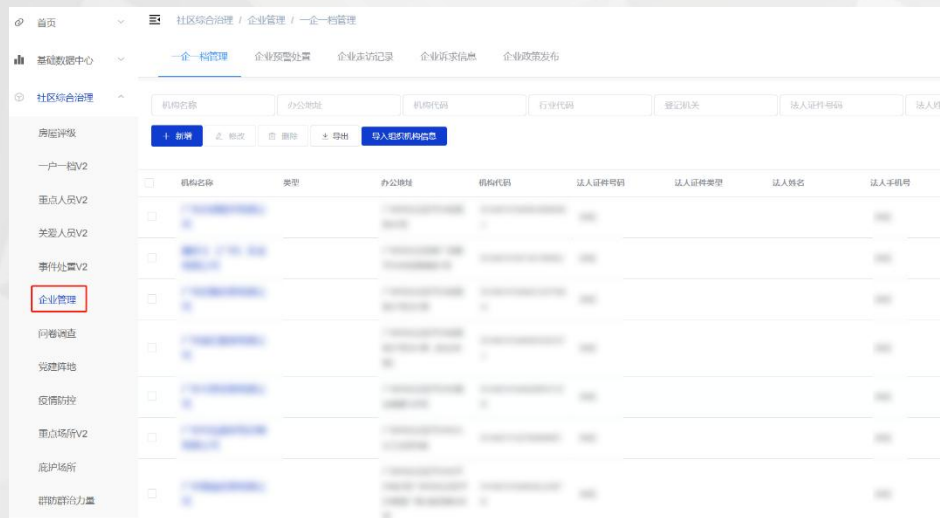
首页
基础数据中心
社区综合治理
房屋评级
一户一档V2
重点人员V2
关爱人员V2
事件处置V2
企业管理
问卷调查
党建阵地
疫情防控
重点场所V2
庇护场所
群防群治力量

社区综合治理 / 企业管理 / 一企一档管理

一企一档管理 企业预警处置 企业走访记录 企业诉求信息 企业政策发布

机构名称 办公地址 机构代码 行业代码 登记机关 法人证件号码 法人对

+ 新增 修改 删除 导出 导入组织机构信息

| 机构名称 | 类型 | 办公地址 | 机构代码 | 法人证件号码 | 法人证件类型 | 法人姓名 | 法人手机号 |
|---|---|---|---|---|---|---|---|
| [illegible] | | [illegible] | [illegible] | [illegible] | | | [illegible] |
| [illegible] | | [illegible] | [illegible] | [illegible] | | | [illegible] |
| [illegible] | | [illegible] | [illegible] | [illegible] | | | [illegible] |
| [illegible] | | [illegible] | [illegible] | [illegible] | | | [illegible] |
| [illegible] | | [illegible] | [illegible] | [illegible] | | | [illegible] |
| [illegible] | | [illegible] | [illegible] | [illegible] | | | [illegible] |
| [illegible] | | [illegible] | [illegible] | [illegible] | | | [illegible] |